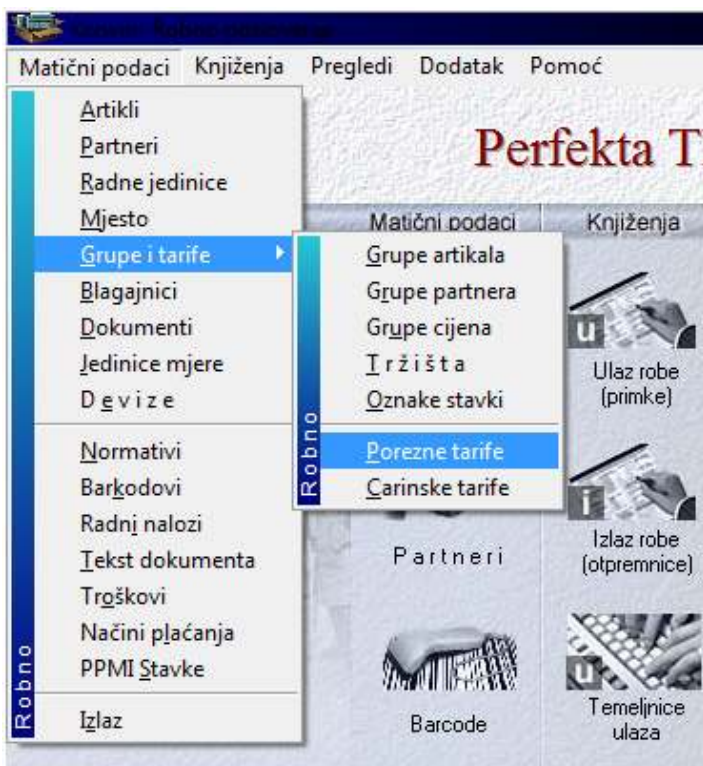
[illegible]

Matični podaci Knjiženja Pregledi Dodatak Pomoć

Artikli
Partneri
Radne jedinice
Mjesto
Grupe i tarife
Blagajnici
Dokumenti
Jedinice mjere
D e v i z e
Normativi
Barkodovi
Radni nalozi
Tekst dokumenta
Troškovi
Načini plaćanja
PPMI Stavke
Izlaz

Robno

Grupe artikala
Grupe partnera
Grupe cijena
T r ž i š t a
Oznake stavki
Porezne tarife
Carinske tarife

Robno

Perfekta T

Matični podaci
Knjiženja

Ulaz robe (primke)
Izlaz robe (otpremnice)
P a r t n e r i
Barcode
Temeljnice ulaza